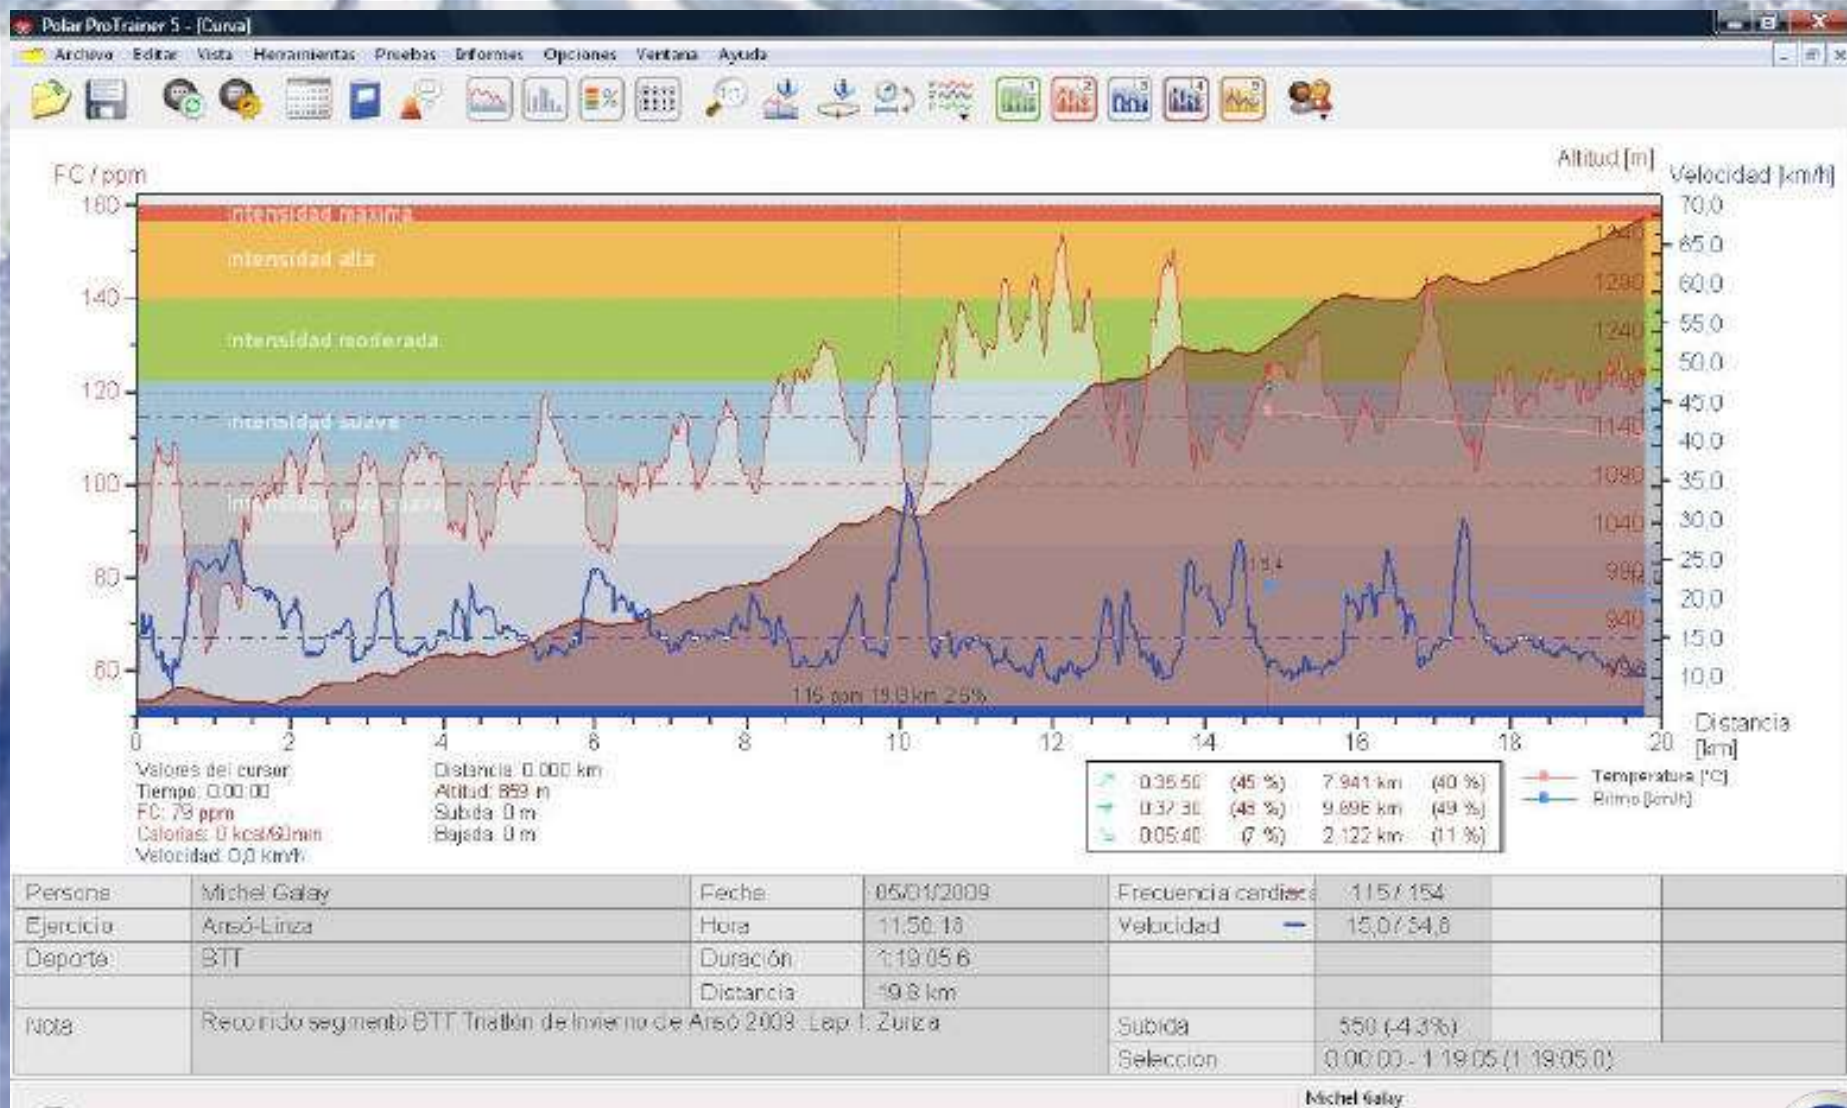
Polar ProTrainer 5 - [Curva]

Archivo Editar Vista Herramientas Pruebas Informes Opciones Ventana Ayuda

FC / ppm

Altitud [m]

Velocidad [km/h]

intensidad máxima
intensidad alta
intensidad moderada
intensidad suave
intensidad muy suave

160
140
120
100
80
60

70,0
65,0
60,0
55,0
50,0
45,0
40,0
35,0
30,0
25,0
20,0
15,0
10,0

1340
1290
1240
1190
1140
1090
1040
990
940
890

115 ppm 19,9 km 25%

0 2 4 6 8 10 12 14 16 18 20

Distancia [km]

Valores del cursor
Tiempo: 0:00:00
FC: 79 ppm
Calorías: 0 kcal/60min
Velocidad: 0,0 km/h

Distancia: 0.000 km
Altitud: 859 m
Subida: 0 m
Bajada: 0 m

| | | | |
|---|---|---|---|
| 0:35:50 | (45 %) | 7.941 km | (40 %) |
| 0:37:30 | (48 %) | 9.696 km | (49 %) |
| 0:05:40 | (7 %) | 2.122 km | (11 %) |

Temperatura [°C]
Ritmo [km/h]

| | | | | | |
|---|---|---|---|---|---|
| Persona | Michel Galay | Fecha | 05/01/2009 | Frecuencia cardiaca | 115 / 154 |
| Ejercicio | Ansó-Linza | Hora | 11:50:18 | Velocidad | 15,0 / 54,8 |
| Deporte | BTT | Duración | 1:19:05.6 | | |
| | | Distancia | 19.9 km | | |
| Nota | Recorrido segmento BTT Triatlón de Invierno de Ansó 2009. Lap 1: Zuriza | | | Subida | 550 (4.3%) |
| | | | | Selección | 0:00:00 - 1:19:05 (1:19:05.0) |

Michel Galay